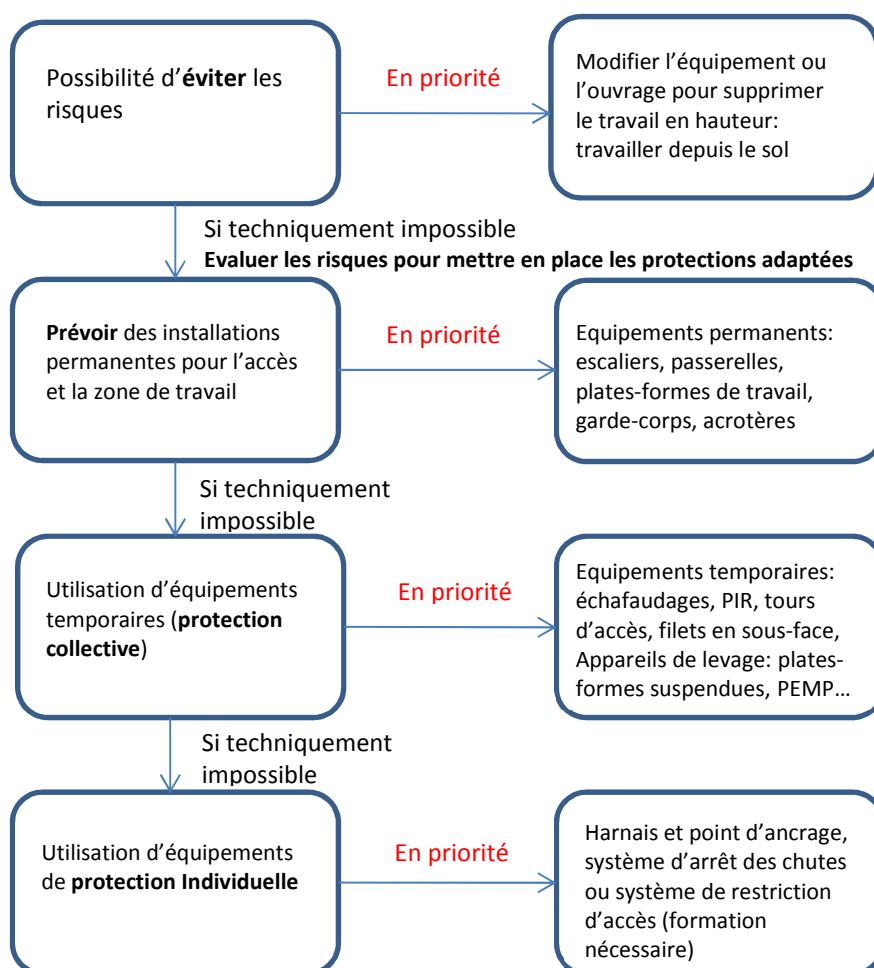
Possibilité d'**éviter** les risques

En priorité

Modifier l'équipement ou l'ouvrage pour supprimer le travail en hauteur: travailler depuis le sol

Si techniquement impossible

**Evaluer les risques pour mettre en place les protections adaptées**

**Prévoir** des installations permanentes pour l'accès et la zone de travail

En priorité

Equipements permanents: escaliers, passerelles, plates-formes de travail, garde-corps, acrotères

Si techniquement impossible

Utilisation d'équipements temporaires (**protection collective**)

En priorité

Equipements temporaires: échafaudages, PIR, tours d'accès, filets en sous-face, Appareils de levage: plates-formes suspendues, PEMP…

Si techniquement impossible

Utilisation d'équipements de **protection Individuelle**

En priorité

Harnais et point d'ancrage, système d'arrêt des chutes ou système de restriction d'accès (formation nécessaire)